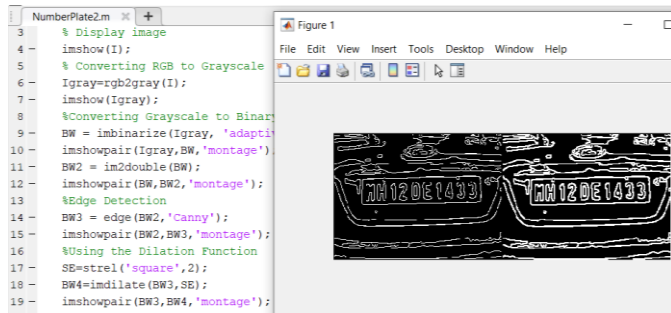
NumberPlate2.m × +

3 % Display image
4 – imshow(I);
5 % Converting RGB to Grayscale
6 – Igray=rgb2gray(I);
7 – imshow(Igray);
8 %Converting Grayscale to Binary
9 – BW = imbinarize(Igray, 'adaptiv
10 – imshowpair(Igray,BW,'montage').
11 – BW2 = im2double(BW);
12 – imshowpair(BW,BW2,'montage');
13 %Edge Detection
14 – BW3 = edge(BW2,'Canny');
15 – imshowpair(BW2,BW3,'montage');
16 %Using the Dilation Function
17 – SE=strel('square',2);
18 – BW4=imdilate(BW3,SE);
19 – imshowpair(BW3,BW4,'montage');

Figure 1

File Edit View Insert Tools Desktop Window Help

MH12DE1433 MH12DE1433